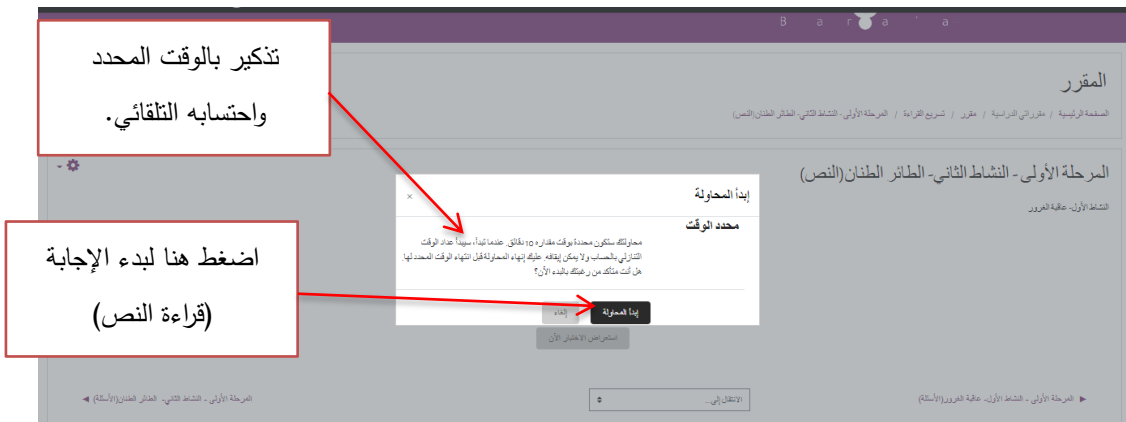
تذكير بالوقت المحدد واحتسابه التلقائي.

B a r a ' a

المقرر

الصفحة الرئيسية / مقرراتي الدراسية / مقرر / تسريع القراءة / المرحلة الأولى- النشاط الثاني- الطائر الطنان(النص)

المرحلة الأولى- النشاط الثاني- الطائر الطنان(النص)

النشاط الأول- عاقبة الغرور

إبدأ المحاولة

×

محدد الوقت

محاولتك ستكون محددة بوقت مقداره ١٥ دقائق. عندما تبدأ، سيبدأ عداد الوقت التنازلي بالحساب ولا يمكن إيقافه. عليك إنهاء المحاولة قبل انتهاء الوقت المحدد لها. هل أنت متأكد من رغبتك بالبدء الآن؟

إبدأ المحاولة

إلغاء

اضغط هنا لبدء الإجابة (قراءة النص)

استعراض الاختبار الآن

المرحلة الأولى - النشاط الأول- عاقبة الغرور(الأسئلة) ◄

الانتقال إلى...

► المرحلة الأولى - النشاط الثاني- الطائر الطنان(الأسئلة)